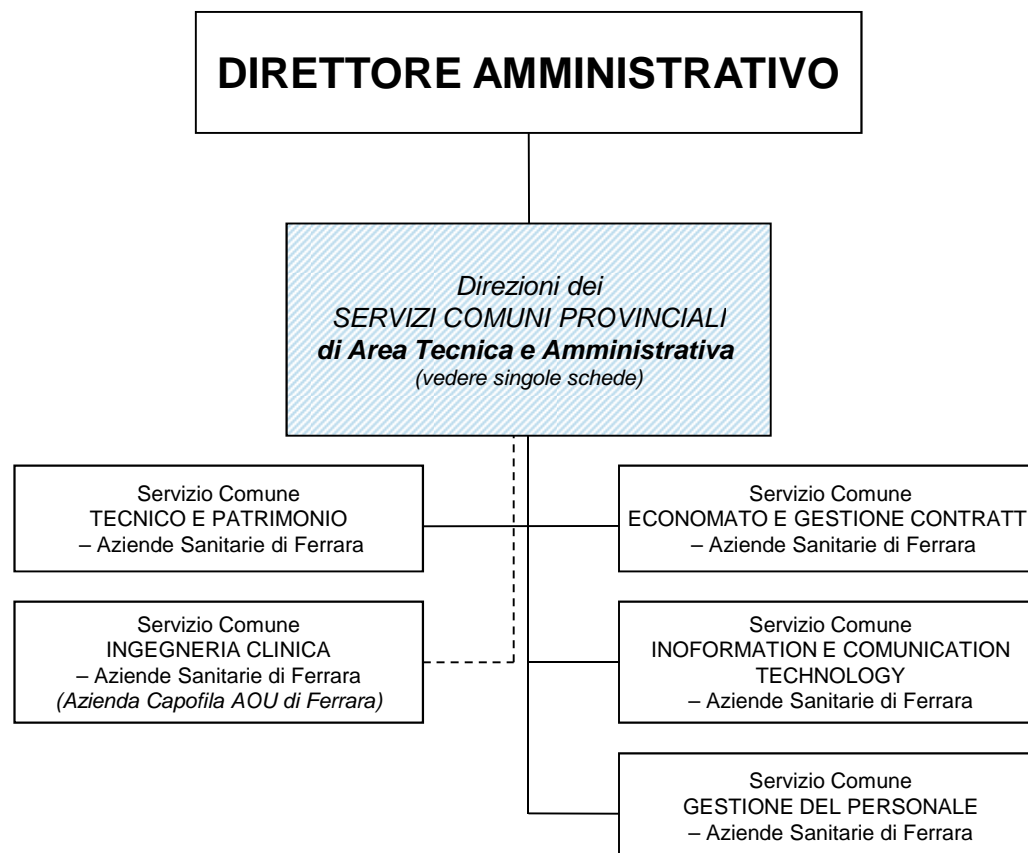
DIRETTORE AMMINISTRATIVO

Direzioni dei
SERVIZI COMUNI PROVINCIALI
di Area Tecnica e Amministrativa
(vedere singole schede)

Servizio Comune
TECNICO E PATRIMONIO
– Aziende Sanitarie di Ferrara

Servizio Comune
ECONOMATO E GESTIONE CONTRATT
– Aziende Sanitarie di Ferrara

Servizio Comune
INGEGNERIA CLINICA
– Aziende Sanitarie di Ferrara
(Azienda Capofila AOU di Ferrara)

Servizio Comune
INOFORMATION E COMUNICATION TECHNOLOGY
– Aziende Sanitarie di Ferrara

Servizio Comune
GESTIONE DEL PERSONALE
– Aziende Sanitarie di Ferrara